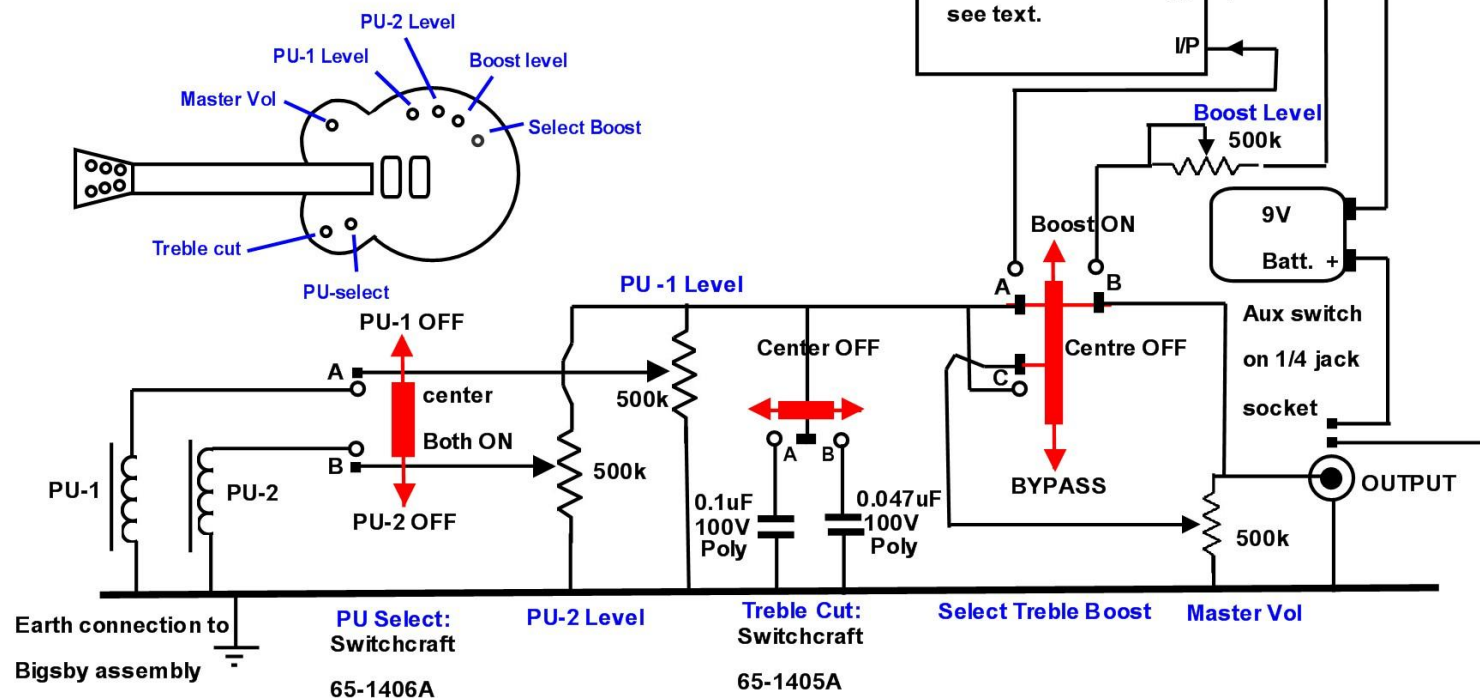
see text.

I/P

PU-2 Level

PU-1 Level

Boost level

Master Vol

Select Boost

Treble cut

PU-select

Boost Level

500k

9V

Batt. +

Boost ON

A

B

PU -1 Level

PU-1 OFF

Center OFF

Centre OFF

A

center

500k

C

Aux switch

on 1/4 jack

socket

Both ON

B

500k

A

B

PU-1

PU-2

BYPASS

OUTPUT

PU-2 OFF

0.1uF
100V
Poly

0.047uF
100V
Poly

500k

Earth connection to

Bigsby assembly

PU Select:
Switchcraft

65-1406A

PU-2 Level

Treble Cut:
Switchcraft

65-1405A

Select Treble Boost

Master Vol